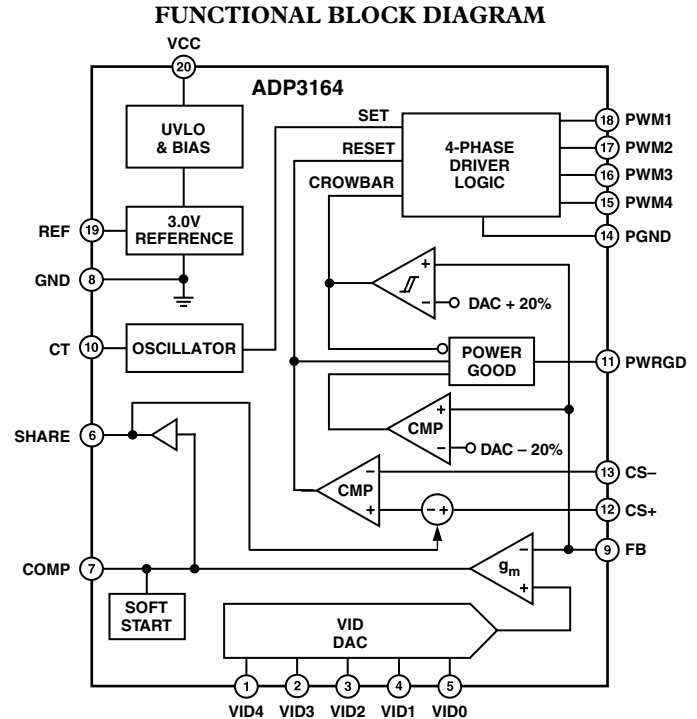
FUNCTIONAL BLOCK DIAGRAM

VCC
20
ADP3164
UVLO & BIAS
SET
RESET
CROWBAR
4-PHASE DRIVER LOGIC
18 PWM1
17 PWM2
16 PWM3
15 PWM4
14 PGND
REF 19
3.0V REFERENCE
GND 8
+
−
DAC + 20%
CT 10
OSCILLATOR
POWER GOOD
11 PWRGD
+
CMP
−
DAC – 20%
SHARE 6
−
CMP
+
13 CS–
− +
12 CS+
COMP 7
$g_m$
−
+
9 FB
SOFT START
VID DAC
1 VID4
2 VID3
3 VID2
4 VID1
5 VID0